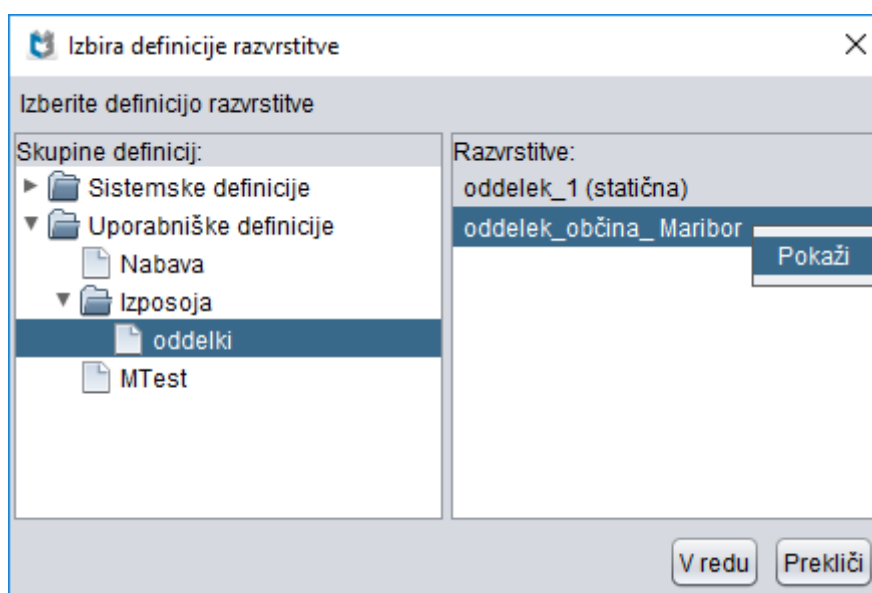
Izbira definicije razvrstitve

Izberite definicijo razvrstitve

Skupine definicij:
Sistemske definicije
Uporabniške definicije
Nabava
Izposoja
oddelki
MTest

Razvrstitve:
oddelek_1 (statična)
oddelek_občina_ Maribor
Pokaži

V redu
Prekliči